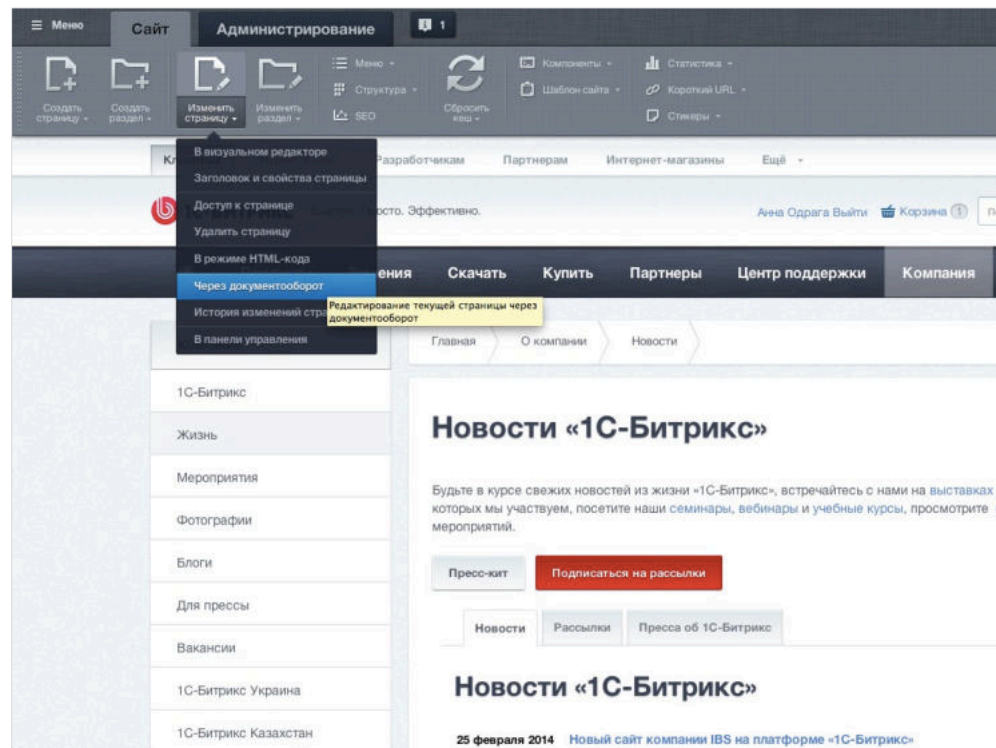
≡ Меню Сайт Администрирование 1

Создать страницу · Создать раздел · Изменить страницу · Изменить раздел · Меню · Структура · SEO · Сбросить кеш · Компоненты · Шаблон сайта · Статистика · Короткий URL · Стикеры

В визуальном редакторе
Заголовок и свойства страницы
Доступ к странице
Удалить страницу
В режиме HTML-кода
Через документооборот
История изменений стр
В панели управления

Редактирование текущей страницы через документооборот

Кл Разработчикам Партнерам Интернет-магазины Ещё

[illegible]осто. Эффективно.

Анна Одрага Выйти Корзина 1

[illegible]ения Скачать Купить Партнеры Центр поддержки Компания

Главная О компании Новости

1С-Битрикс
Жизнь
Мероприятия
Фотографии
Блоги
Для прессы
Вакансии
1С-Битрикс Украина
1С-Битрикс Казахстан

Новости «1С-Битрикс»

Будьте в курсе свежих новостей из жизни «1С-Битрикс», встречайтесь с нами на выставках которых мы участвуем, посетите наши семинары, вебинары и учебные курсы, просмотрите мероприятий.

Пресс-кит Подписаться на рассылки

Новости Рассылки Пресса об 1С-Битрикс

Новости «1С-Битрикс»

25 февраля 2014 Новый сайт компании IBS на платформе «1С-Битрикс»